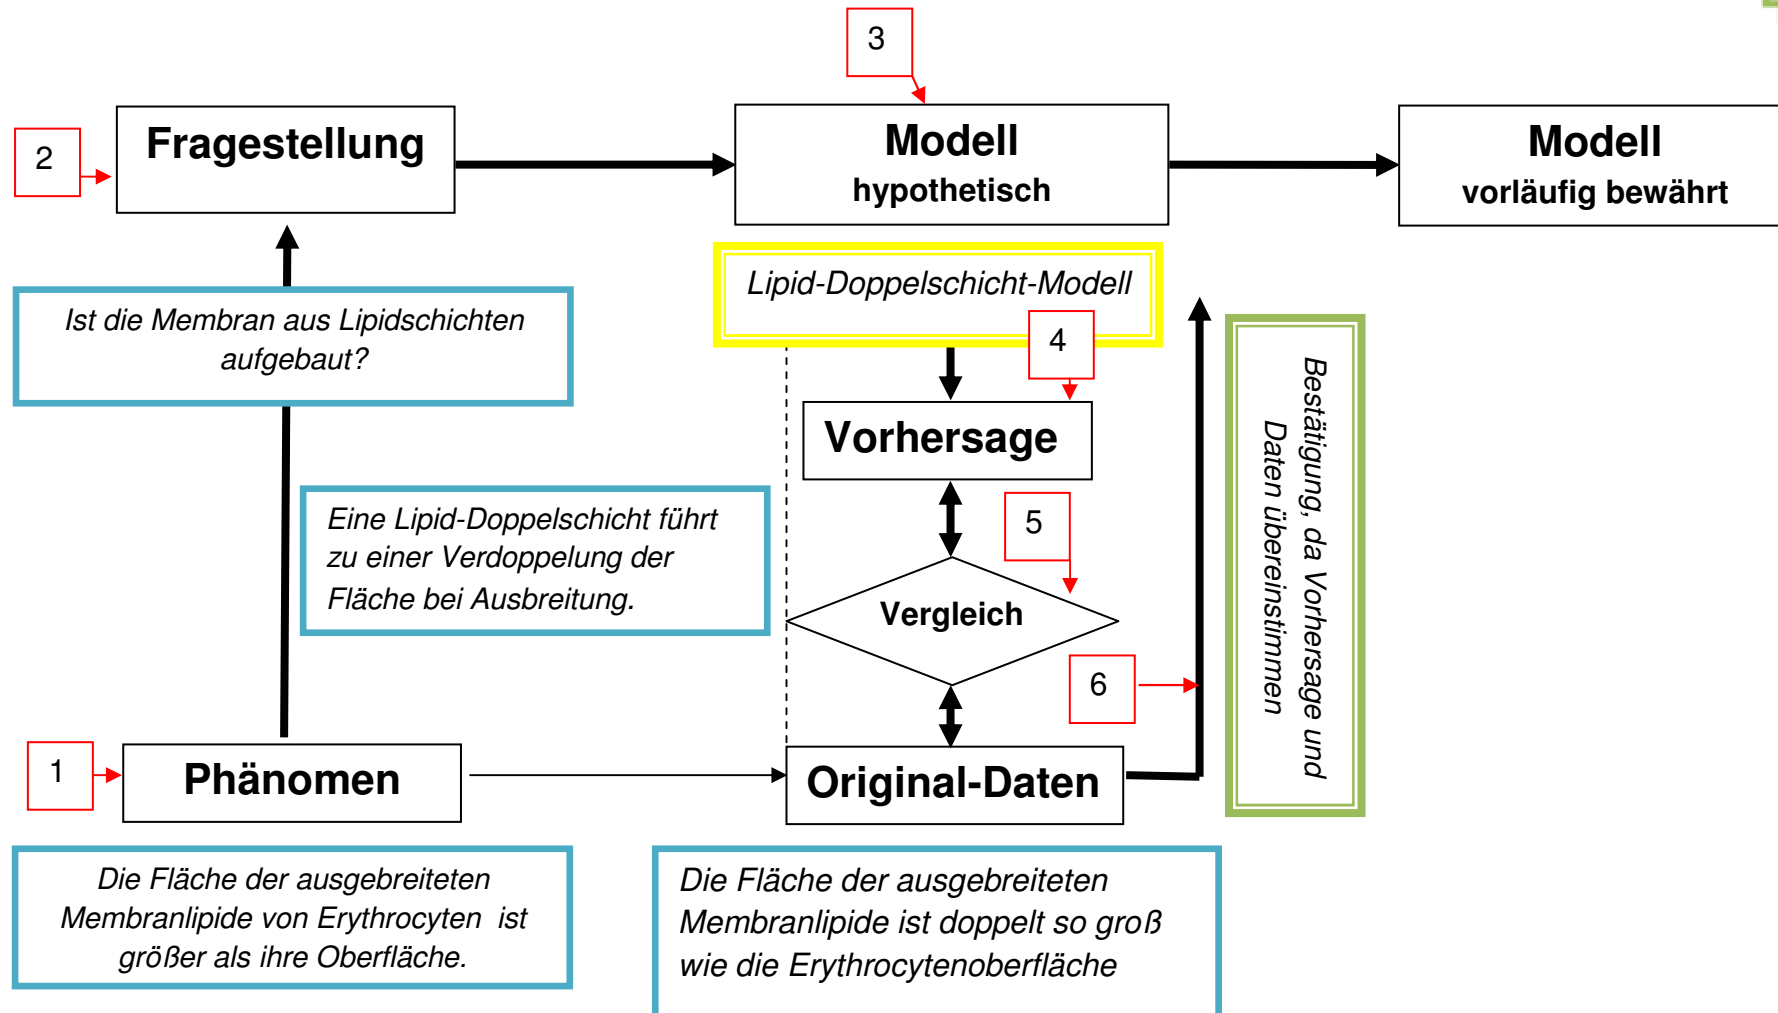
3

2

Fragestellung

Modell
hypothetisch

Modell
vorläufig bewährt

Lipid-Doppelschicht-Modell

Ist die Membran aus Lipidschichten aufgebaut?

4

Vorhersage

Bestätigung, da Vorhersage und Daten übereinstimmen

Eine Lipid-Doppelschicht führt zu einer Verdoppelung der Fläche bei Ausbreitung.

5

Vergleich

6

1

Phänomen

Original-Daten

Die Fläche der ausgebreiteten Membranlipide von Erythrocyten ist größer als ihre Oberfläche.

Die Fläche der ausgebreiteten Membranlipide ist doppelt so groß wie die Erythrocytenoberfläche